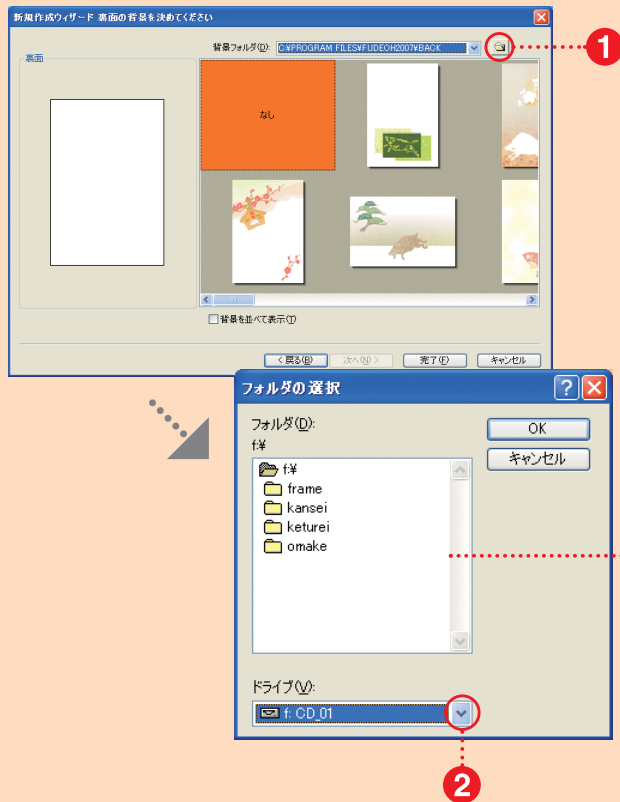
新規作成ウィザード 裏面の背景を決めてください

背景フォルダ(D): C:¥PROGRAM FILES¥FUDEOH2007¥BACK

1

裏面

なし

背景を並べて表示(T)

< 戻る(B)

次へ(N) >

完了(F)

キャンセル

フォルダの選択

フォルダ(D):

f:¥

f:¥

frame

kansei

keturei

omake

OK

キャンセル

ドライブ(V):

f: CD_01

2